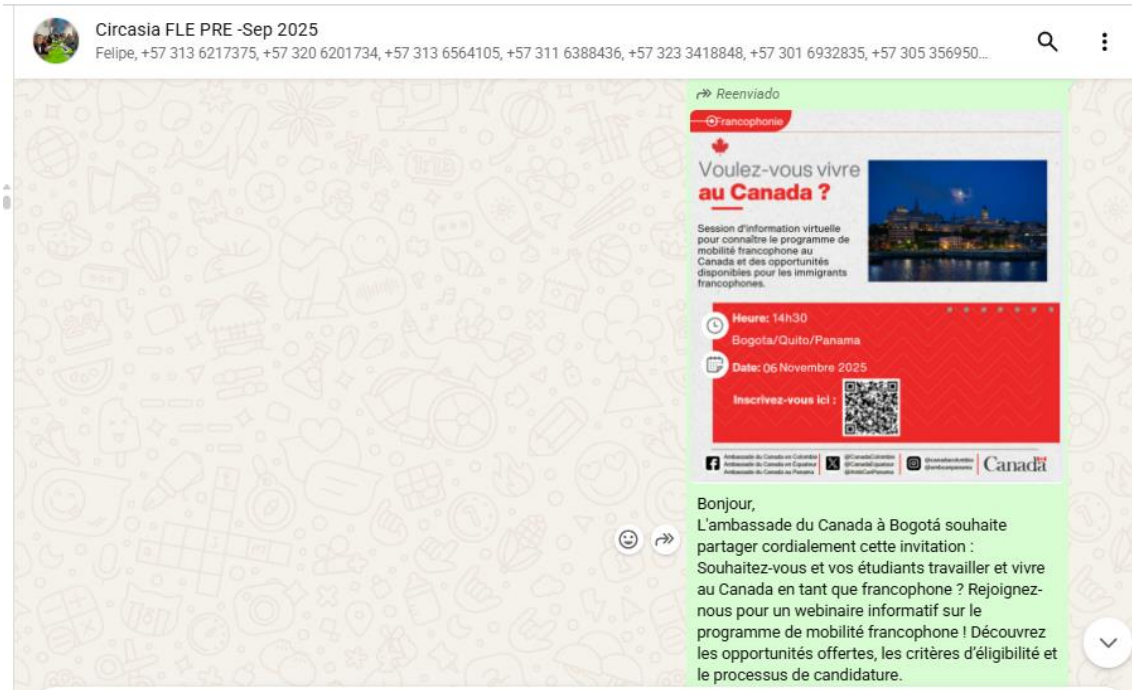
Circasia FLE PRE -Sep 2025
Felipe, +57 313 6217375, +57 320 6201734, +57 313 6564105, +57 311 6388436, +57 323 3418848, +57 301 6932835, +57 305 356950...

Reenviado

Francophonie

Voulez-vous vivre au Canada ?

Session d'information virtuelle pour connaître le programme de mobilité francophone au Canada et des opportunités disponibles pour les immigrants francophones.

Heure: 14h30
Bogota/Quito/Panama

Date: 06 Novembre 2025

Inscrivez-vous ici :

Ambassade du Canada en Colombie
Ambassade du Canada en Équateur
Ambassade du Canada au Panama
@CanadaColombia
@CanadaEcuador
@AmbCanPanama
@canadaincolombia
@embcanpanama
Canada

Bonjour,
L'ambassade du Canada à Bogotá souhaite partager cordialement cette invitation :
Souhaitez-vous et vos étudiants travailler et vivre au Canada en tant que francophone ? Rejoignez-nous pour un webinaire informatif sur le programme de mobilité francophone ! Découvrez les opportunités offertes, les critères d'éligibilité et le processus de candidature.